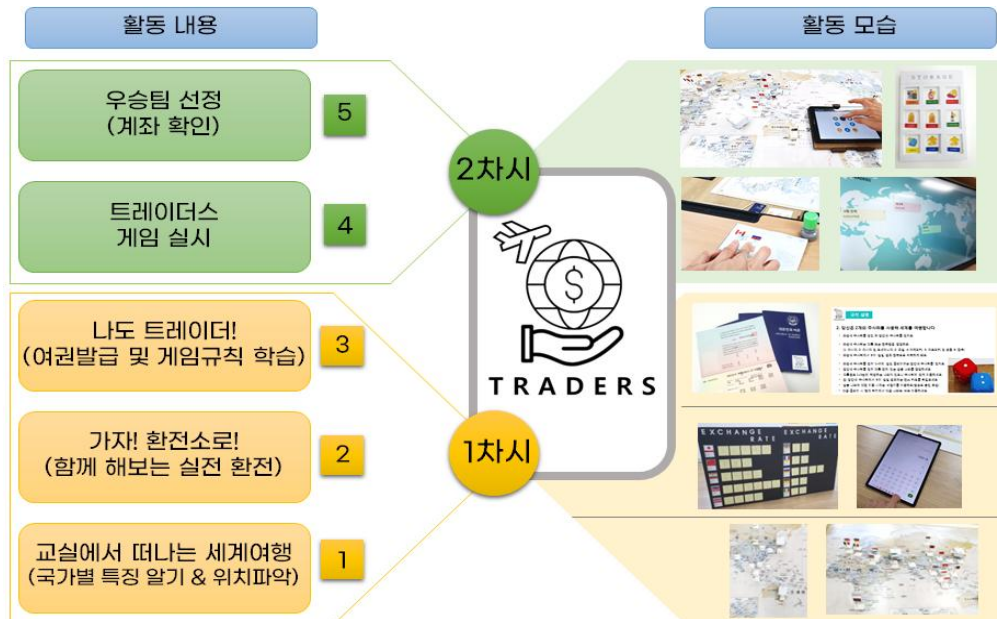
활동 내용

활동 모습

우승팀 선정 (계좌 확인)

5

트레이더스 게임 실시

4

2차시

TRADERS

나도 트레이더! (여권발급 및 게임규칙 학습)

3

가자! 환전소로! (함께 해보는 실전 환전)

2

1차시

교실에서 떠나는 세계여행 (국가별 특징 알기 & 위치파악)

1

EXCHANGE RATE

EXCHANGE RATE